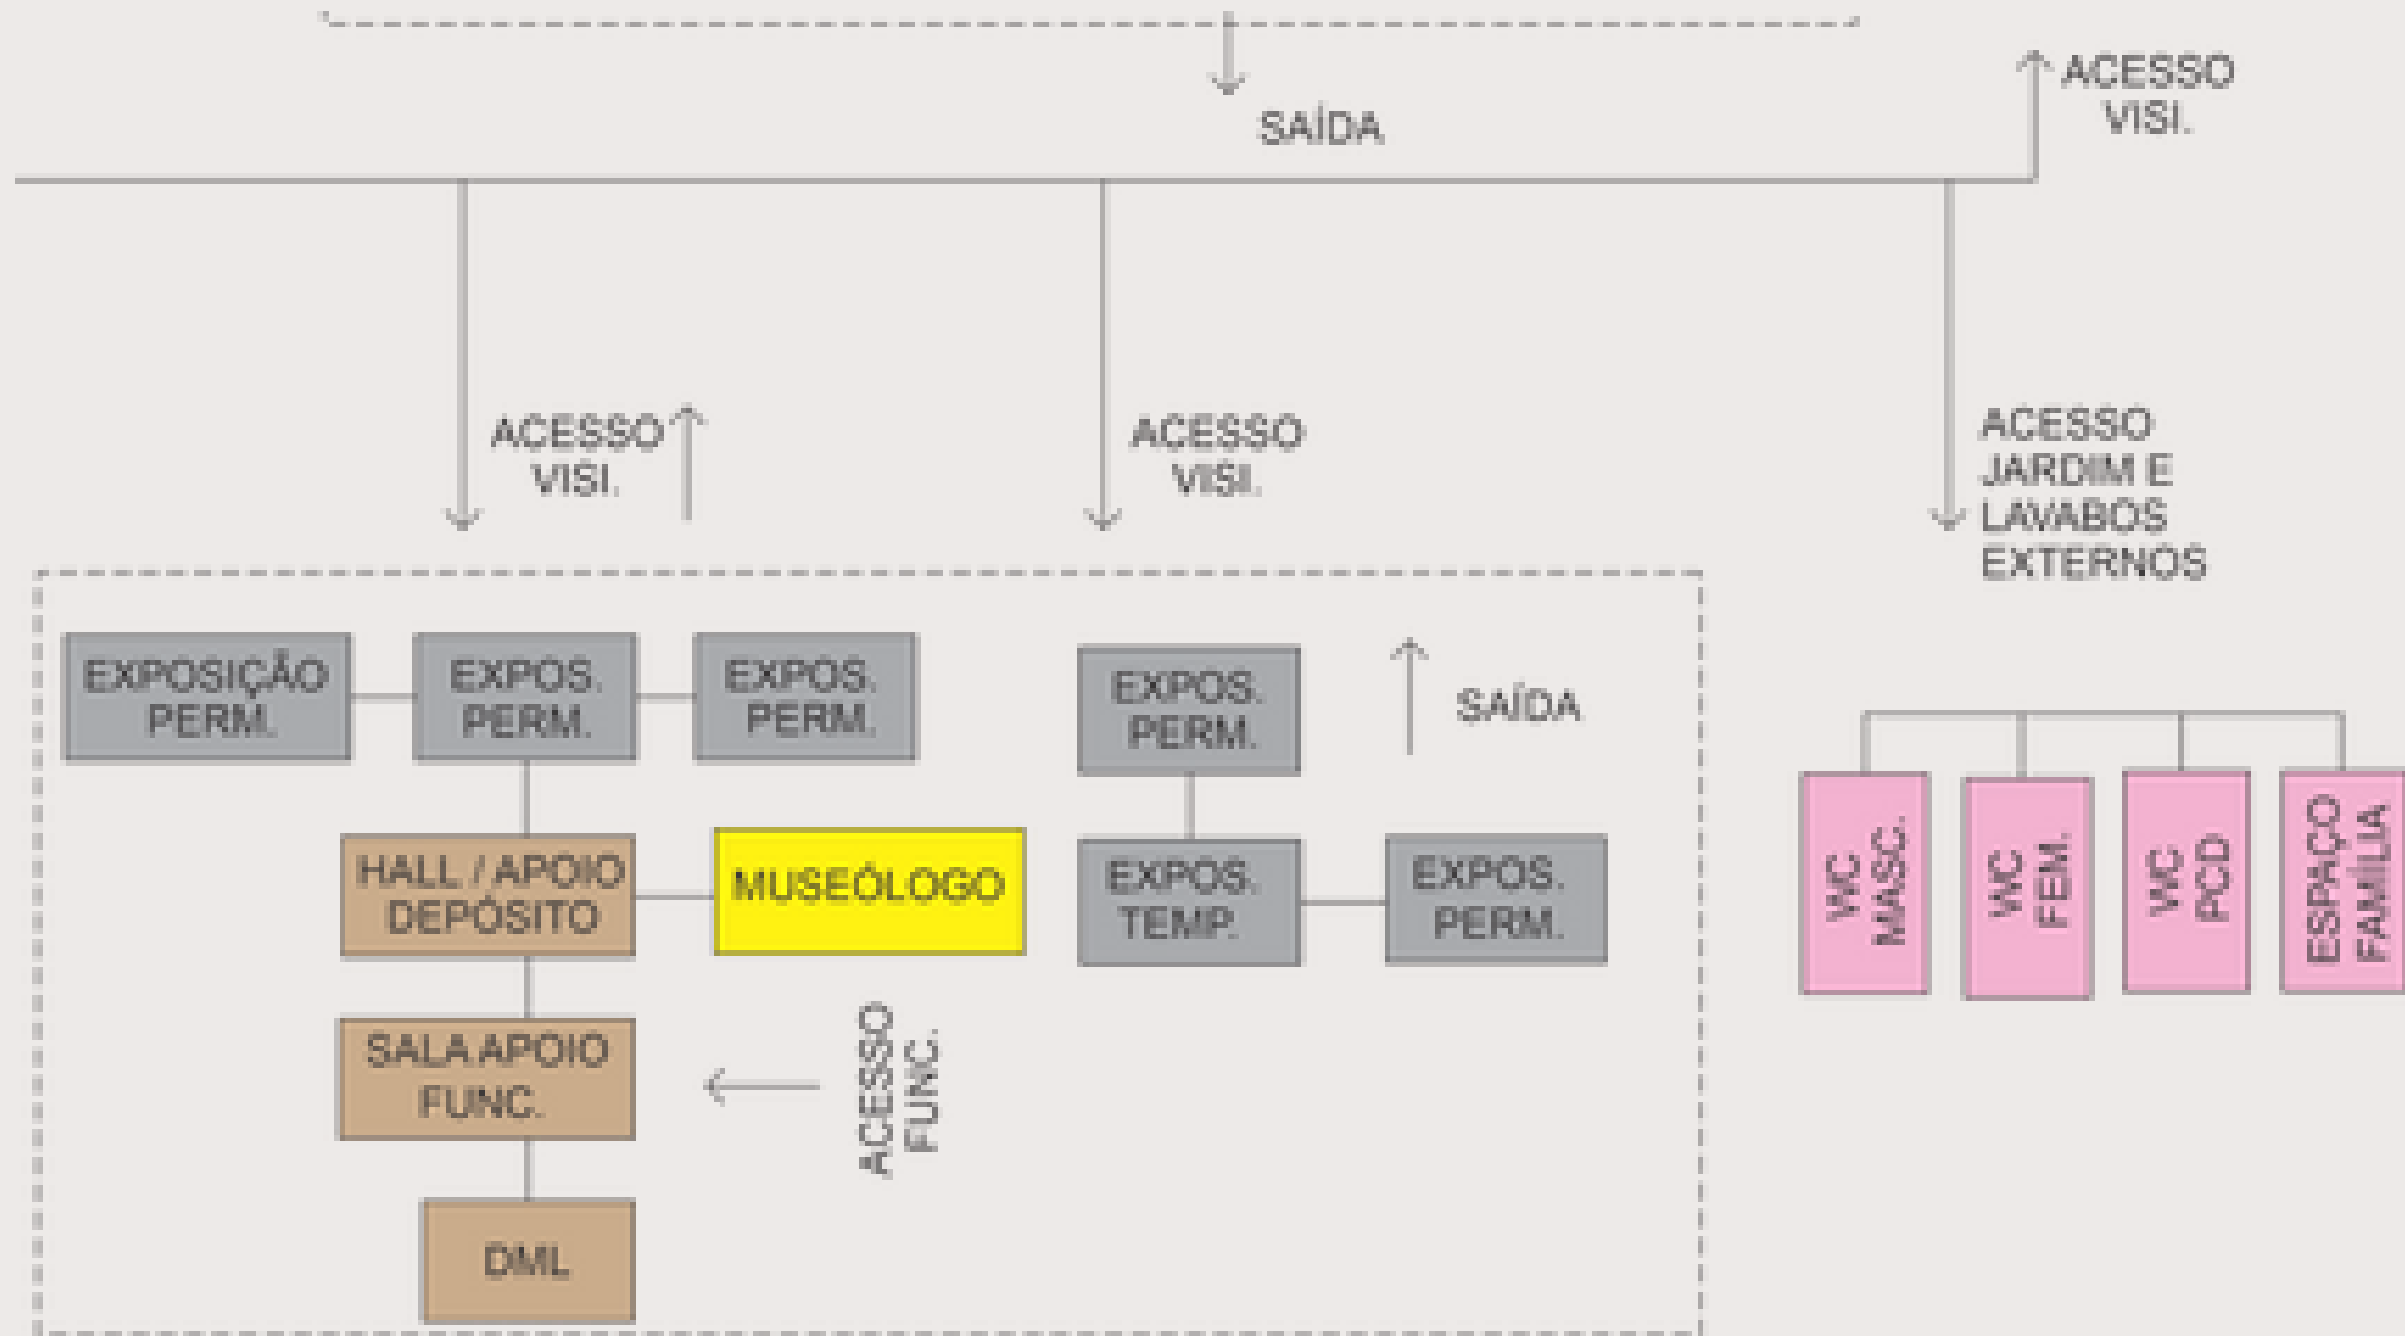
SAÍDA

ACESSO VISI.

ACESSO VISI.

ACESSO VISI.

ACESSO JARDIM E LAVABOS EXTERNOS

EXPOSIÇÃO PERM.

EXPOS. PERM.

EXPOS. PERM.

EXPOS. PERM.

SAÍDA

HALL / APOIO DEPÓSITO

MUSEÓLOGO

EXPOS. TEMP.

EXPOS. PERM.

WC MASC.

WC FEM.

WC PCD

ESPAÇO FAMÍLIA

SALA APOIO FUNC.

ACESSO FUNC.

DML